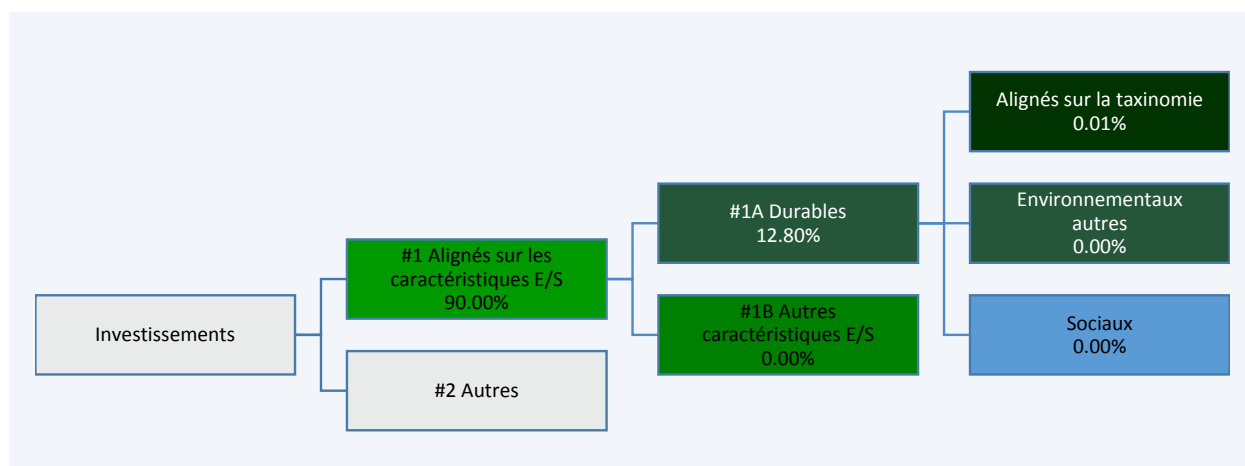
Investissements

#1 Alignés sur les caractéristiques E/S
90.00%

#2 Autres

#1A Durables
12.80%

#1B Autres caractéristiques E/S
0.00%

Alignés sur la taxinomie
0.01%

Environnementaux autres
0.00%

Sociaux
0.00%